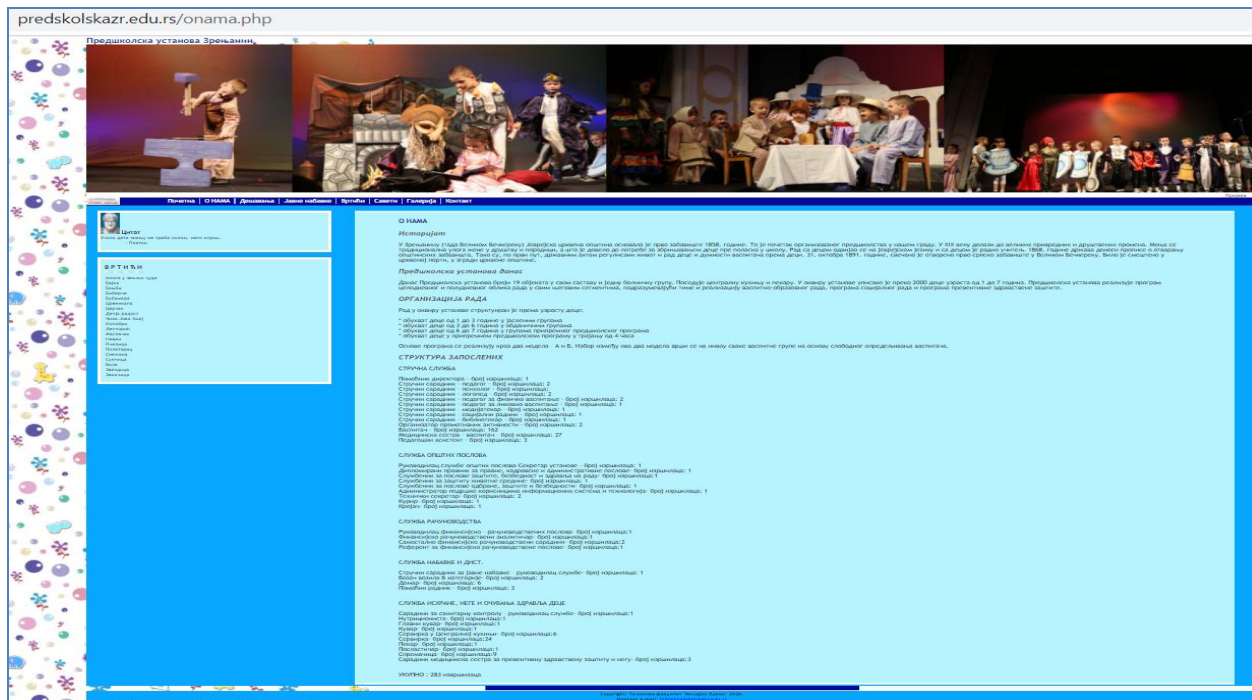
predskolskazr.edu.rs/onama.php

Предшколска установа Зрењанин

Почетна | О НАМА | Дешавања | Јавне набавке | Вртићи | Савети | Галерија | Контакт

Цитат

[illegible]

ВРТИЋИ

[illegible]

О НАМА

Историјат

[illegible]

Предшколска установа данас

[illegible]

ОРГАНИЗАЦИЈА РАДА

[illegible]

СТРУКТУРА ЗАПОСЛЕНИХ

СТРУЧНА СЛУЖБА

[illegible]

СЛУЖБА ОПШТИХ ПОСЛОВА

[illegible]

СЛУЖБА РАЧУНОВОДСТВА

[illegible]

СЛУЖБА НАБАВКЕ И ДИСТ.

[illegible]

СЛУЖБА ИСХРАНЕ, НЕГЕ И ОЧУВАЊА ЗДРАВЉА ДЕЦЕ

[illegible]

УКУПНО : 283 нарињалаца

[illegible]